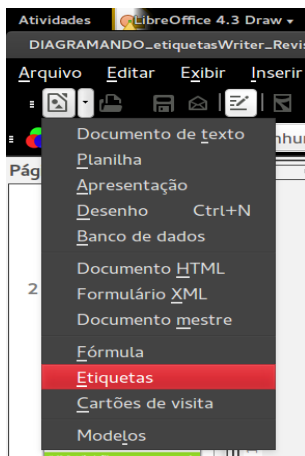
Atividades LibreOffice 4.3 Draw ▾

DIAGRAMANDO_etiquetasWriter_Revis

Arquivo Editar Exibir Inserir

Pág

2

nhu

Documento de texto
Planilha
Apresentação
Desenho Ctrl+N
Banco de dados
Documento HTML
Formulário XML
Documento mestre
Fórmula
Etiquetas
Cartões de visita
Modelos